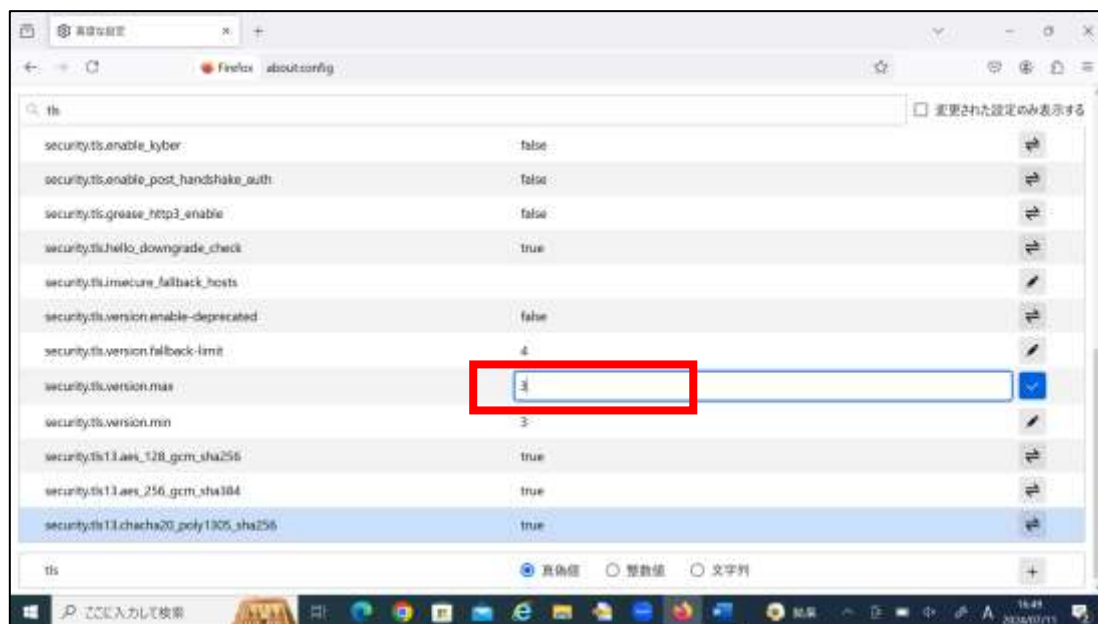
高度な設定

Firefox about:config

tls

変更された設定のみ表示する

| | |
|---|---|
| security.tls.enable_kyber | false |
| security.tls.enable_post_handshake_auth | false |
| security.tls.grease_http3_enable | false |
| security.tls.hello_downgrade_check | true |
| security.tls.insecure_fallback_hosts | |
| security.tls.version.enable-deprecated | false |
| security.tls.version.fallback-limit | 4 |
| security.tls.version.max | 3 |
| security.tls.version.min | 3 |
| security.tls13.aes_128_gcm_sha256 | true |
| security.tls13.aes_256_gcm_sha384 | true |
| security.tls13.chacha20_poly1305_sha256 | true |

tls 真偽値 整数値 文字列

ここに入力して検索

16:49
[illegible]